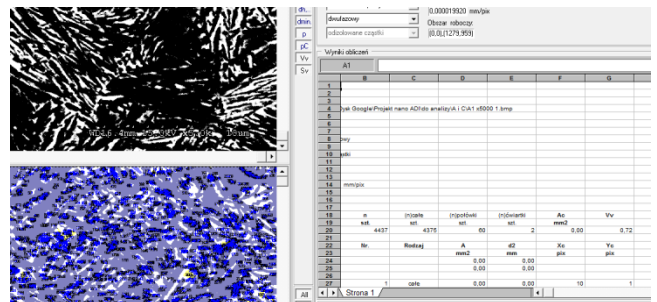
WD4.6 5mm 15.0kV x5.0k 10um

dh
dmin
p
pC
Vv
Sv
All

dwufazowy
odsłowane cząstki
0,000019920 mm/pix
Obszar roboczy:
[0,0],(1279,959)

Wyniki obliczeń
A1

| | B | C | D | E | F | G |
|---|---|---|---|---|---|---|
| 1 | | | | | | |
| 2 | | | | | | |
| 3 | | | | | | |
| 4 | Dysk Google\Projekt nano ADI\do analizy\A i C\A1 x5000 1.bmp | | | | | |
| 5 | | | | | | |
| 6 | | | | | | |
| 7 | | | | | | |
| 8 | owy | | | | | |
| 9 | | | | | | |
| 10 | ąłki | | | | | |
| 11 | | | | | | |
| 12 | | | | | | |
| 13 | | | | | | |
| 14 | mm/pix | | | | | |
| 15 | | | | | | |
| 16 | | | | | | |
| 17 | | | | | | |
| 18 | n | (n)całe | (n)połówki | (n)ćwiartki | Ac | Vv |
| 19 | szt. | szt. | szt. | szt. | mm2 | |
| 20 | 4437 | 4375 | 60 | 2 | 0,00 | 0,72 |
| 21 | | | | | | |
| 22 | Nr. | Rodzaj | A | d2 | Xc | Yc |
| 23 | | | mm2 | mm | pix | pix |
| 24 | | | 0,00 | 0,00 | | |
| 25 | | | 0,00 | 0,00 | | |
| 26 | | | | | | |
| 27 | 1 | całe | 0,00 | 0,00 | 10 | 1 |

Strona 1